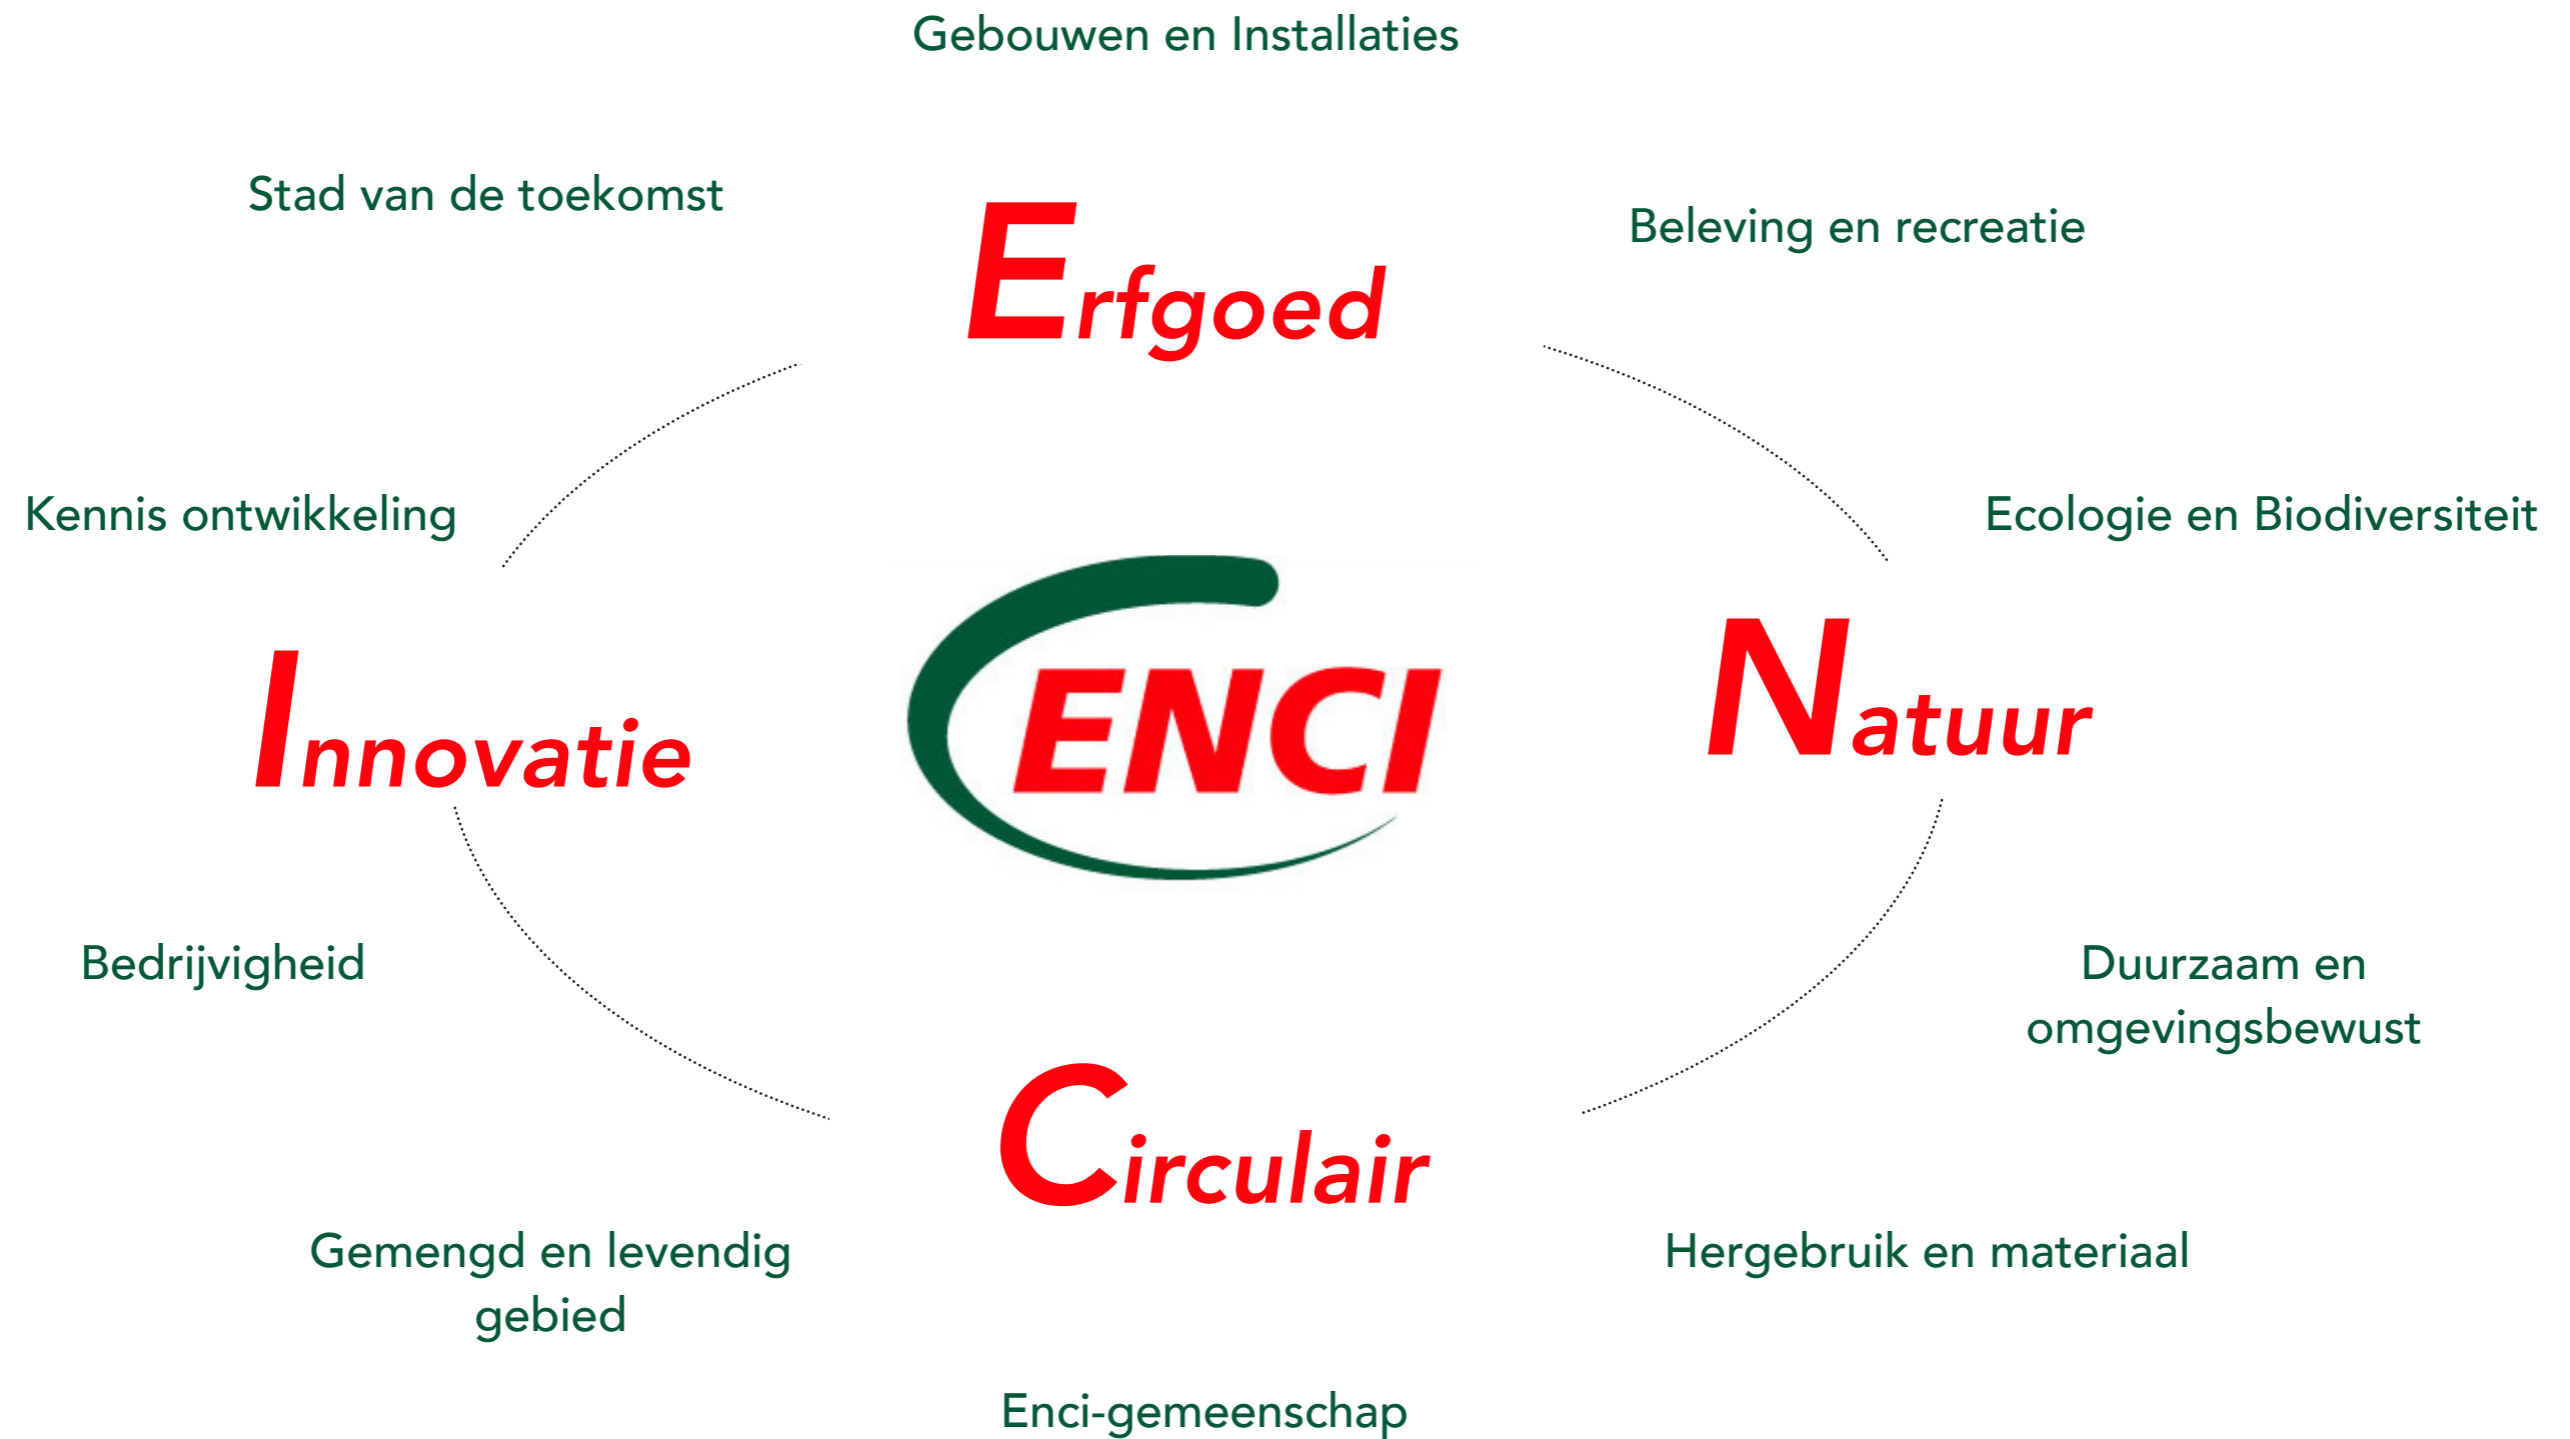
Gebouwen en Installaties

Stad van de toekomst

Erfgoed

Beleving en recreatie

Kennis ontwikkeling

Ecologie en Biodiversiteit

Innovatie

ENCI

Natuur

Bedrijvigheid

Duurzaam en omgevingsbewust

Circulair

Gemengd en levendig gebied

Hergebruik en materiaal

Enci-gemeenschap